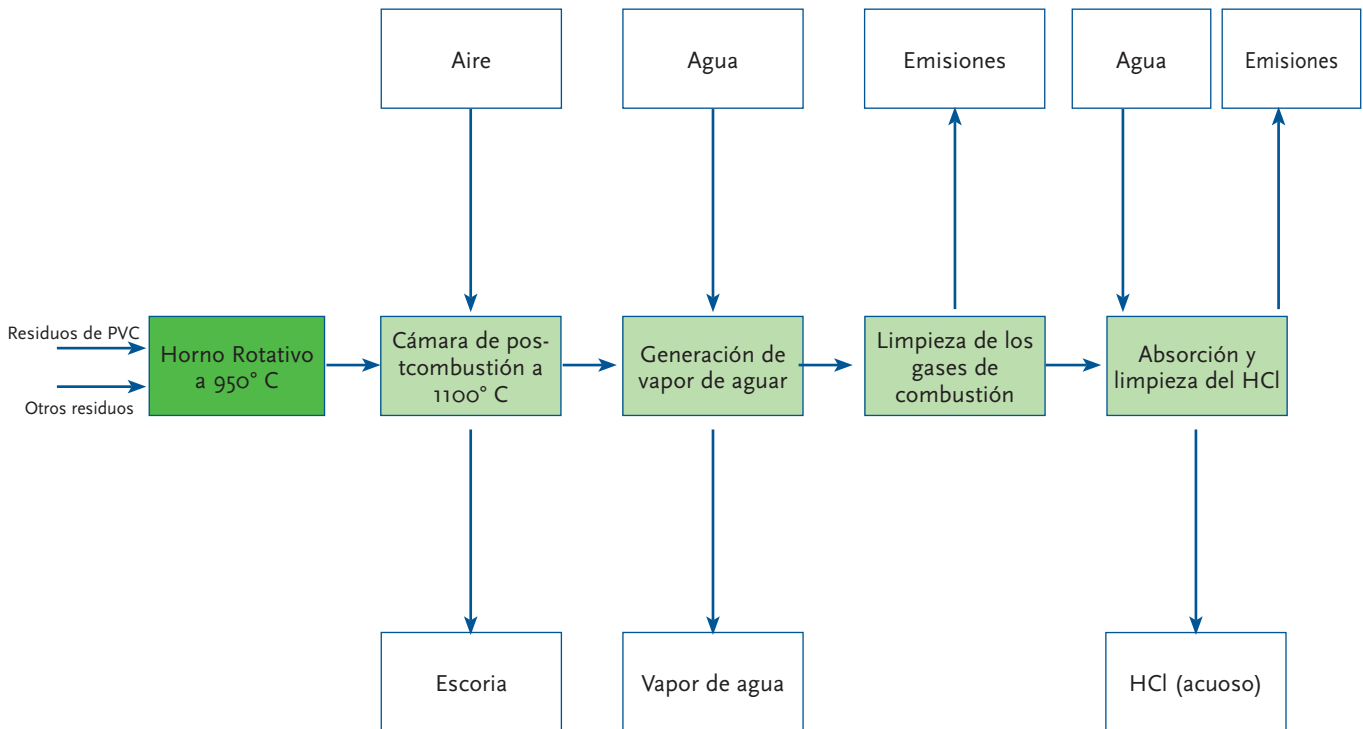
Aire

Agua

Emisiones

Agua

Emisiones

Residuos de PVC

Otros residuos

Horno Rotativo a 950° C

Cámara de postcombustión a 1100° C

Generación de vapor de aguar

Limpieza de los gases de combustión

Absorción y limpieza del HCl

Escoria

Vapor de agua

HCl (acuoso)